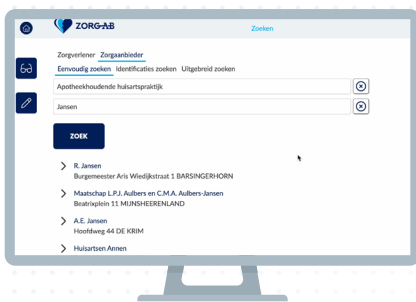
ZORG-AB

Zoeken

Zorgverlener Zorgaanbieder

Eenvoudig zoeken Identificaties zoeken Uitgebreid zoeken

Apotheekhoudende huisartspraktijk

Jansen

ZOEK

R. Jansen
Burgemeester Aris Wiedijkstraat 1 BARSINGERHORN

Maatschap L.P.J. Aulbers en C.M.A. Aulbers-Jansen
Beatrixplein 11 MIJNSHEERENLAND

A.E. Jansen
Hoofdweg 44 DE KRIM

Huisartsen Annen